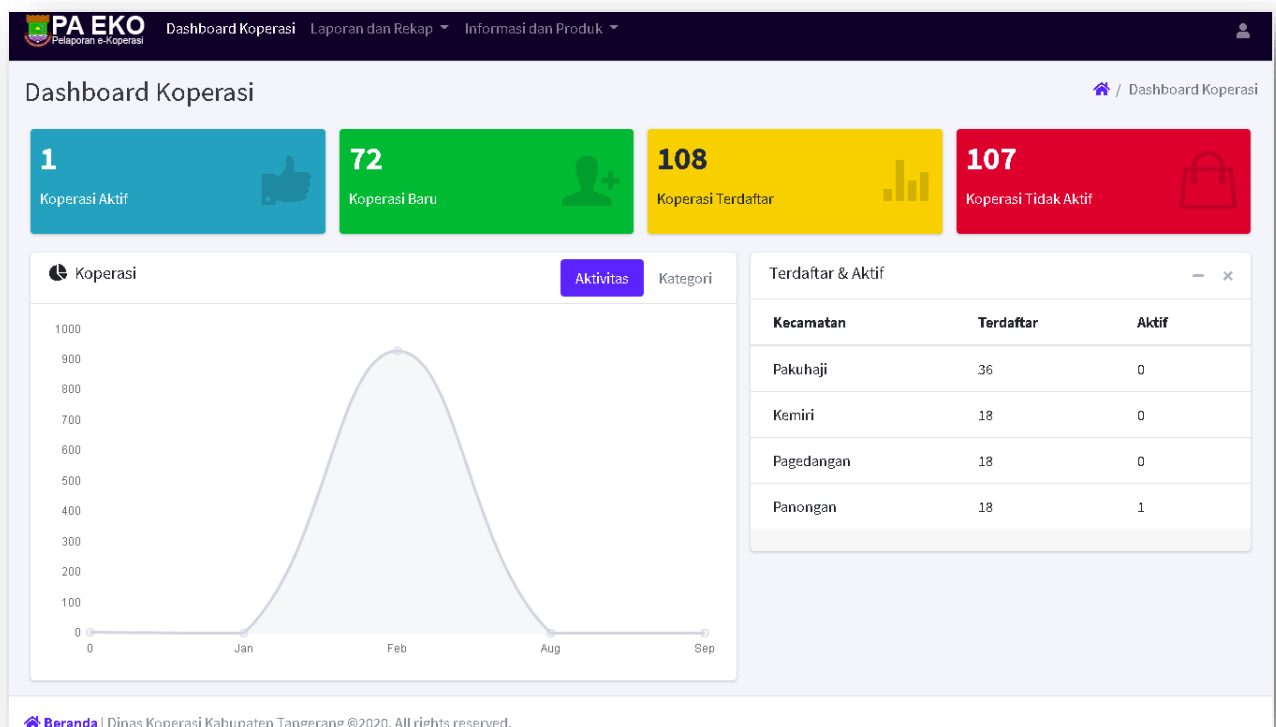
PA EKO
Pelaporan e-Koperasi

Dashboard Koperasi   Laporan dan Rekap   Informasi dan Produk

Dashboard Koperasi

/ Dashboard Koperasi

1
Koperasi Aktif

72
Koperasi Baru

108
Koperasi Terdaftar

107
Koperasi Tidak Aktif

Koperasi

Aktivitas   Kategori

1000
900
800
700
600
500
400
300
200
100
0

0   Jan   Feb   Aug   Sep

Terdaftar & Aktif

| Kecamatan | Terdaftar | Aktif |
|---|---|---|
| Pakuhaji | 36 | 0 |
| Kemiri | 18 | 0 |
| Pagedangan | 18 | 0 |
| Panongan | 18 | 1 |

Beranda | Dinas Koperasi Kabupaten Tangerang ©2020. All rights reserved.